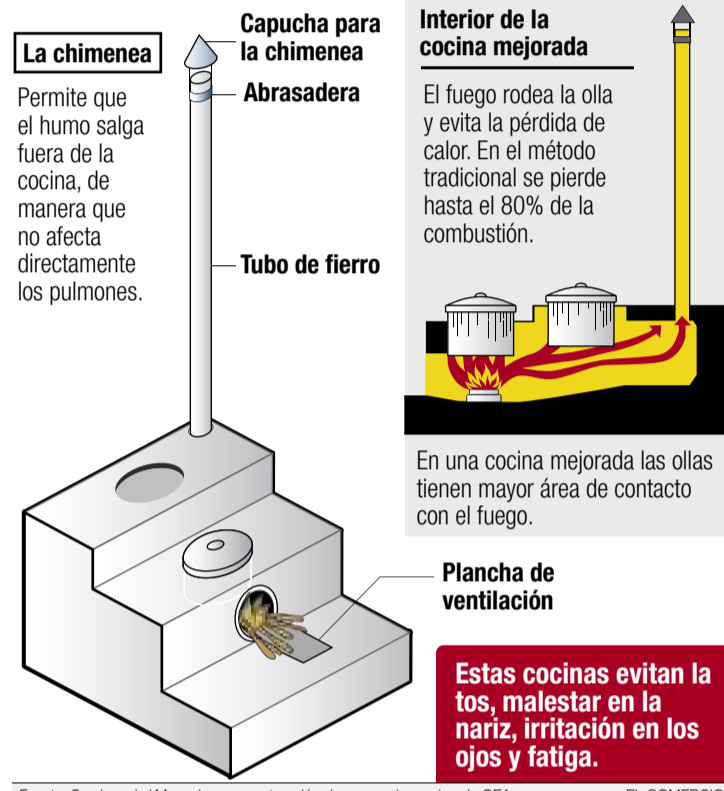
La chimenea

Permite que el humo salga fuera de la cocina, de manera que no afecta directamente los pulmones.

Capucha para la chimenea

Abrasadera

Tubo de fierro

Plancha de ventilación

Interior de la cocina mejorada

El fuego rodea la olla y evita la pérdida de calor. En el método tradicional se pierde hasta el 80% de la combustión.

En una cocina mejorada las ollas tienen mayor área de contacto con el fuego.

Estas cocinas evitan la tos, malestar en la nariz, irritación en los ojos y fatiga.

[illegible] El COMERCIO